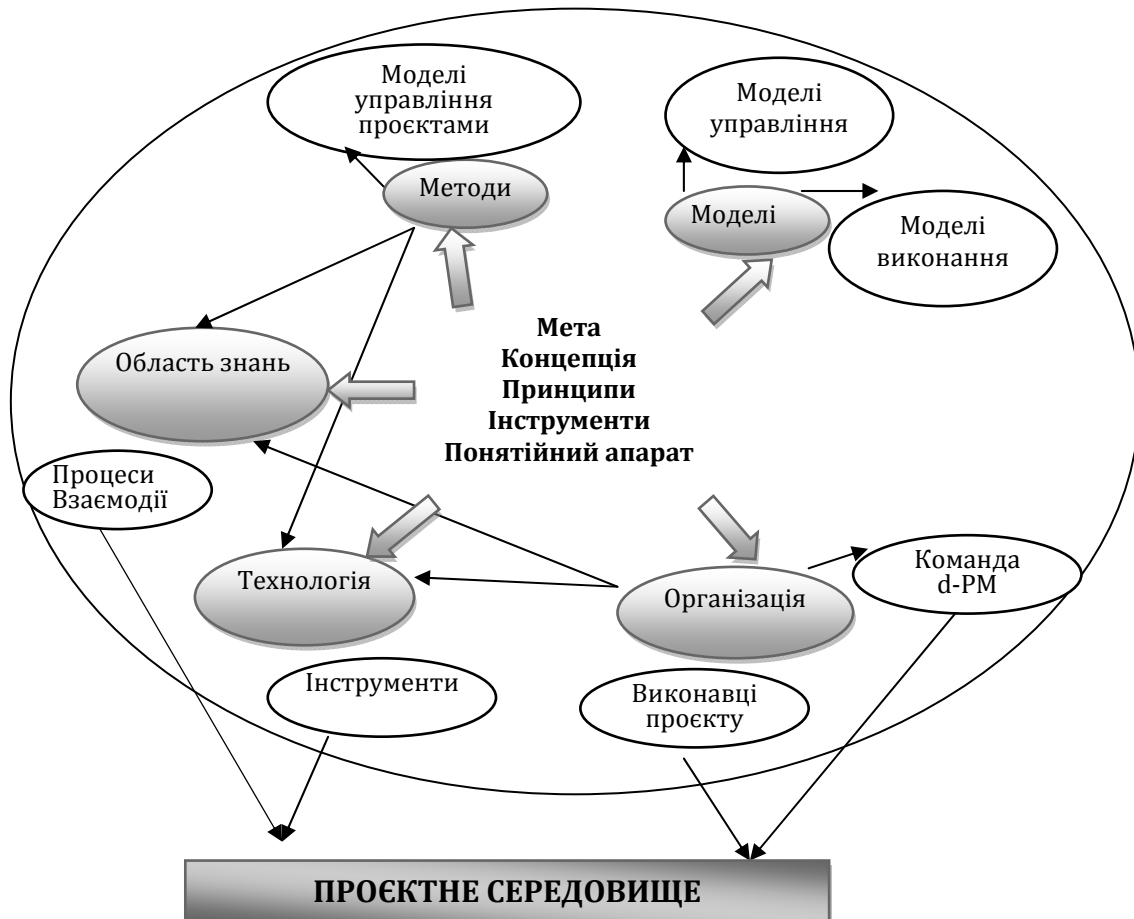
Моделі управління проєктами

Моделі управління

Методи

Моделі

Моделі виконання

Мета
Концепція
Принципи
Інструменти
Понятійний апарат

Область знань

Процеси Взаємодії

Технологія

Організація

Команда d-PM

Інструменти

Виконавці проєкту

ПРОЄКТНЕ СЕРЕДОВИЩЕ